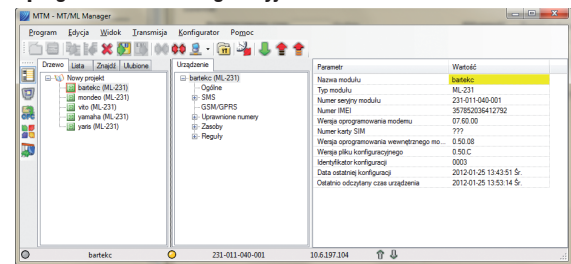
MTM - MT/ML Manager

Program Edycja Widok Transmisja Konfigurator Pomoc

Drzewo Lista Znajdź Ulubione

Nowy projekt
bartekc (ML-231)
mondeo (ML-231)
vito (ML-231)
yamaha (ML-231)
yaris (ML-231)

Urządzenie

bartekc (ML-231)
Ogólne
SMS
GSM/GPRS
Uprawnione numery
Zasoby
Reguły

| Parametr | Wartość |
|---|---|
| Nazwa modułu | bartekc |
| Typ modułu | ML-231 |
| Numer seryjny modułu | 231-011-040-001 |
| Numer IMEI | 357852036412792 |
| Wersja oprogramowania modemu | 07.60.00 |
| Numer karty SIM | ??? |
| Wersja oprogramowania wewnętrznego mo... | 0.50.08 |
| Wersja pliku konfiguracyjnego | 0.50.C |
| Identyfikator konfiguracji | 0003 |
| Data ostatniej konfiguracji | 2012-01-25 13:43:51 Śr. |
| Ostatnio odczytany czas urządzenia | 2012-01-25 13:53:14 Śr. |

bartekc 231-011-040-001 10.6.197.104